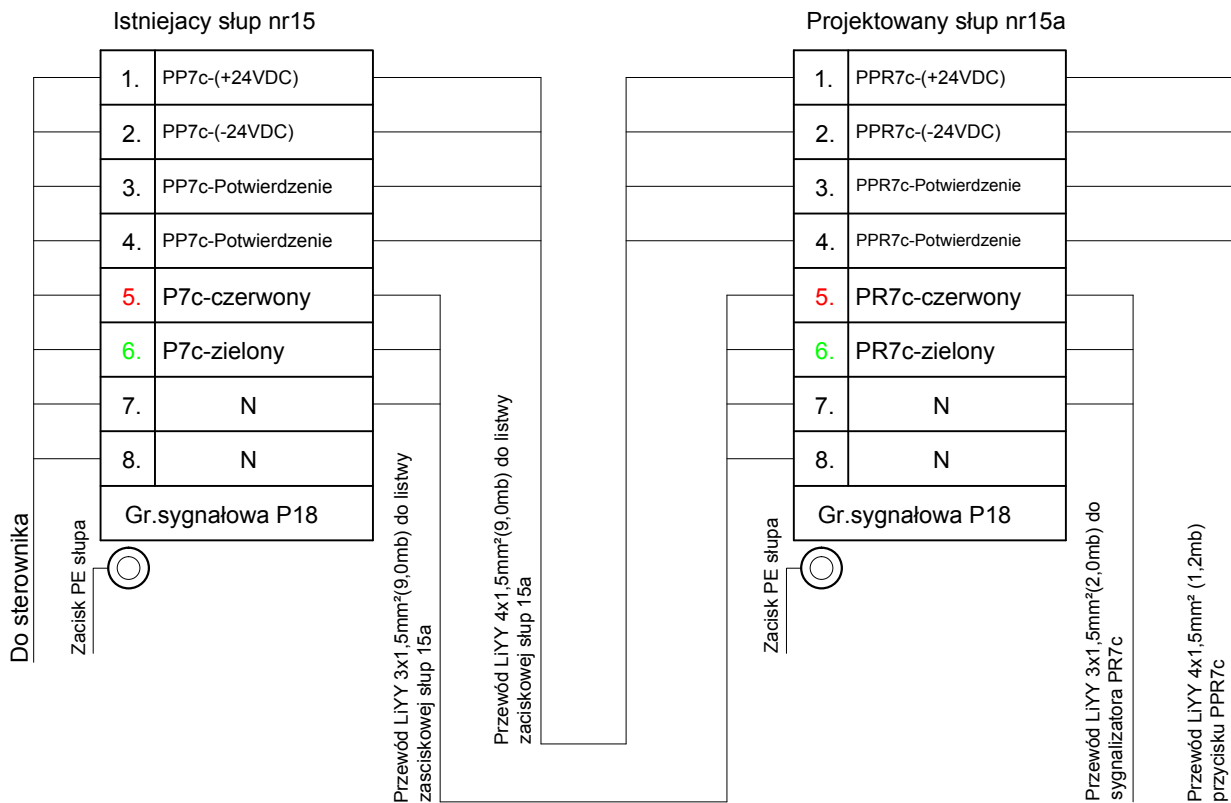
Istniejacy słup nr15

| 1. | PP7c-(+24VDC) |
|---|---|
| 2. | PP7c-(-24VDC) |
| 3. | PP7c-Potwierdzenie |
| 4. | PP7c-Potwierdzenie |
| 5. | P7c-czerwony |
| 6. | P7c-zielony |
| 7. | N |
| 8. | N |

Gr.sygnałowa P18

Do sterownika

Zacisk PE słupa

Przewód LiYY 3x1,5mm²(9,0mb) do listwy zasciskowej słup 15a

Przewód LiYY 4x1,5mm²(9,0mb) do listwy zasciskowej słup 15a

Projektowany słup nr15a

| 1. | PPR7c-(+24VDC) |
|---|---|
| 2. | PPR7c-(-24VDC) |
| 3. | PPR7c-Potwierdzenie |
| 4. | PPR7c-Potwierdzenie |
| 5. | PR7c-czerwony |
| 6. | PR7c-zielony |
| 7. | N |
| 8. | N |

Gr.sygnałowa P18

Zacisk PE słupa

Przewód LiYY 3x1,5mm²(2,0mb) do sygnalizatora PR7c

Przewód LiYY 4x1,5mm² (1,2mb) przycisku PPR7c